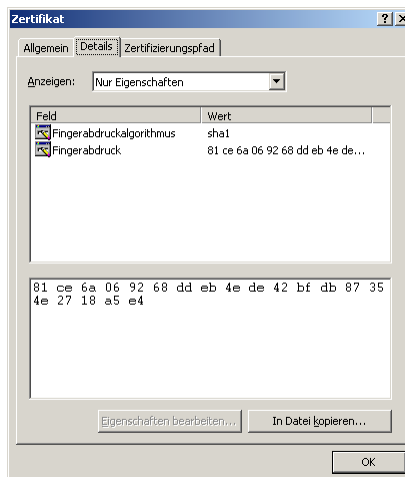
Zertifikat

? X

Allgemein Details Zertifizierungspfad

Anzeigen: Nur Eigenschaften

| Feld | Wert |
|---|---|
| Fingerabdruckalgorithmus | sha1 |
| Fingerabdruck | 81 ce 6a 06 92 68 dd eb 4e de... |

81 ce 6a 06 92 68 dd eb 4e de 42 bf db 87 35 4e 27 18 a5 e4

Eigenschaften bearbeiten... In Datei kopieren...

OK